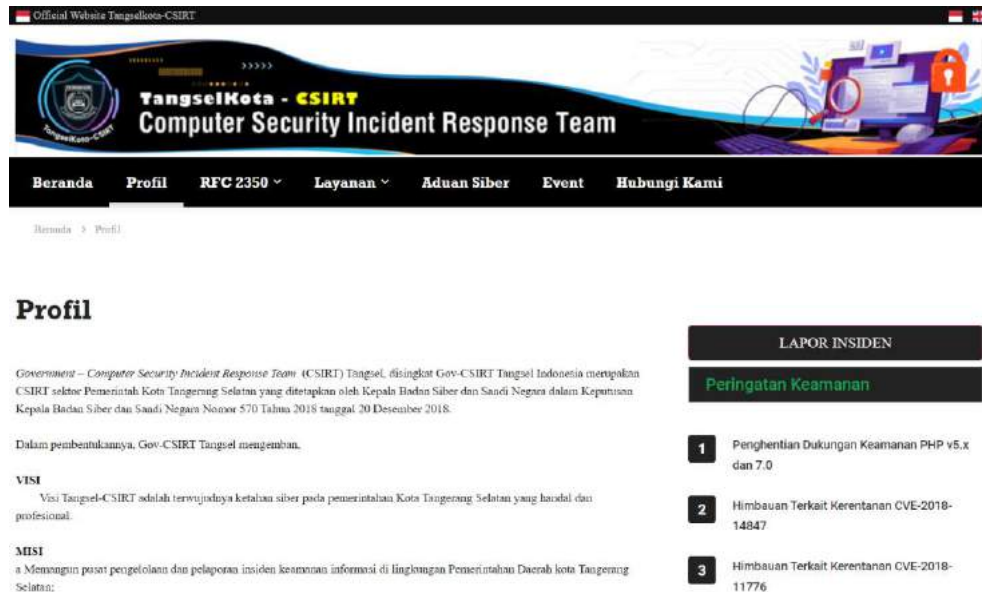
Official Website Tangselkota-CSIRT

TangselKota - CSIRT
Computer Security Incident Response Team

Beranda
Profil
RFC 2350
Layanan
Aduan Siber
Event
Hubungi Kami

Beranda > Profil

Profil

Government – Computer Security Incident Response Team (CSIRT) Tangsel, disingkat Gov-CSIRT Tangsel Indonesia merupakan CSIRT sektor Pemerintah Kota Tangerang Selatan yang ditetapkan oleh Kepala Badan Siber dan Sandi Negara dalam Keputusan Kepala Badan Siber dan Sandi Negara Nomor 570 Tahun 2018 tanggal 20 Desember 2018.

Dalam pembentukannya, Gov-CSIRT Tangsel mengemban,

VISI
Visi Tangsel-CSIRT adalah terwujudnya ketahan siber pada pemerintahan Kota Tangerang Selatan yang handal dan profesional.

MISI
a Memangun pusat pengelolaan dan pelaporan insiden keamanan informasi di lingkungan Pemerintahan Daerah kota Tangerang Selatan;

LAPOR INSIDEN

Peringatan Keamanan

1
Penghentian Dukungan Keamanan PHP v5.x dan 7.0

2
Himbauan Terkait Kerentanan CVE-2018-14847

3
Himbauan Terkait Kerentanan CVE-2018-11776